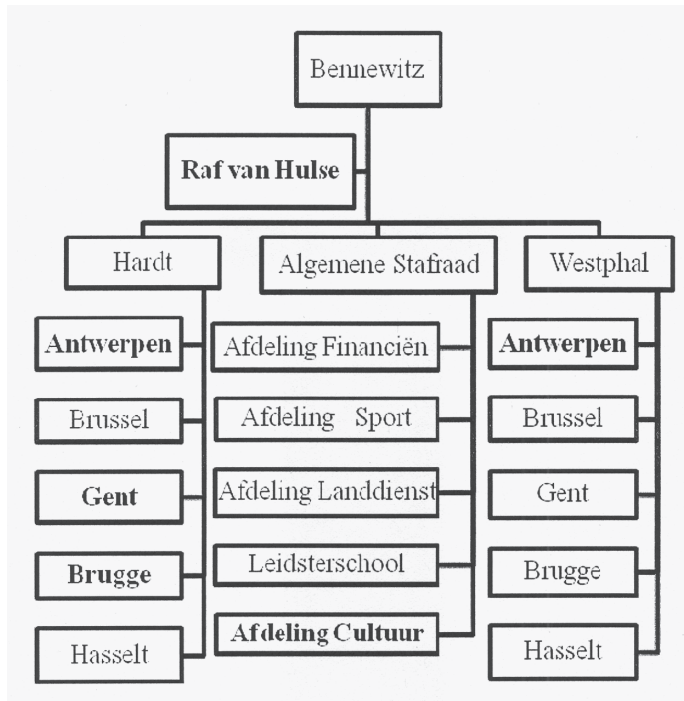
Bennewitz

Raf van Hulse

Hardt

Algemene Stafraad

Westphal

Antwerpen

Brussel

Gent

Brugge

Hasselt

Afdeling Financiën

Afdeling Sport

Afdeling Landdienst

Leidsterschool

Afdeling Cultuur

Antwerpen

Brussel

Gent

Brugge

Hasselt